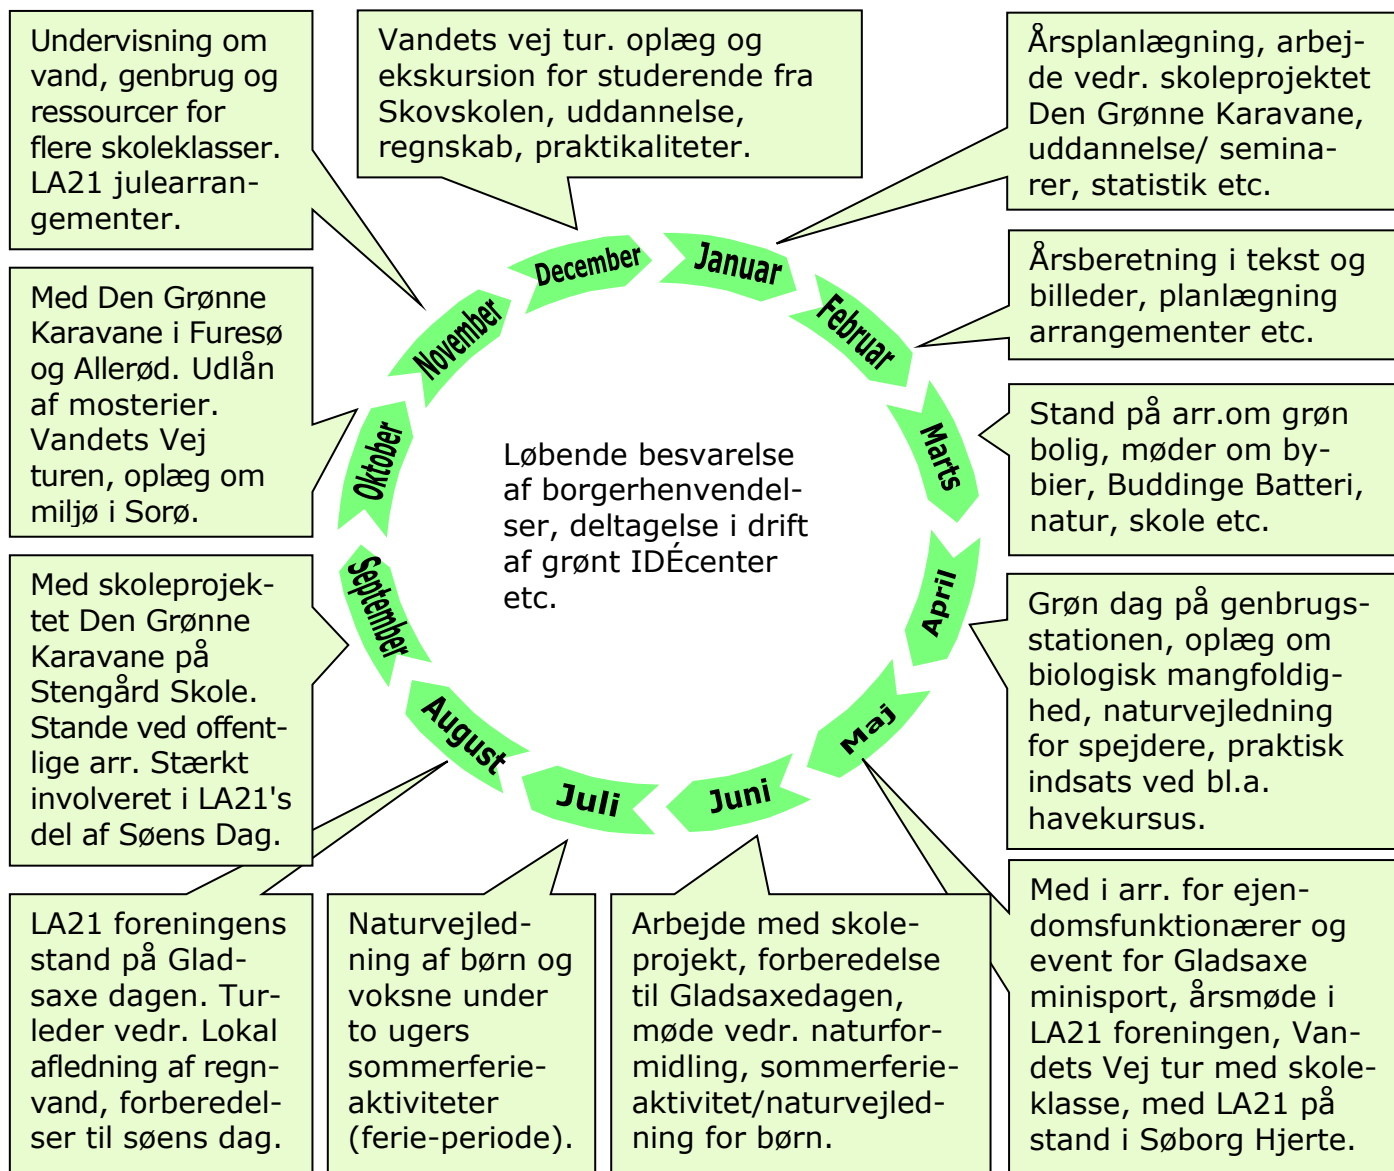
Undervisning om vand, genbrug og ressourcer for flere skoleklasser. LA21 julearrangementer.

Vandets vej tur. oplæg og ekskursion for studerende fra Skovskolen, uddannelse, regnskab, praktikaliteter.

Årsplanlægning, arbejde vedr. skoleprojektet Den Grønne Karavane, uddannelse/ seminarer, statistik etc.

Årsberetning i tekst og billeder, planlægning arrangementer etc.

Med Den Grønne Karavane i Furesø og Allerød. Udlån af mosterier. Vandets Vej turen, oplæg om miljø i Sorø.

December

Januar

Februar

November

Oktober

Marts

Stand på arr.om grøn bolig, møder om bybier, Buddinge Batteri, natur, skole etc.

Løbende besvarelse af borgerhenvendelser, deltagelse i drift af grønt IDÉcenter etc.

September

April

Med skoleprojektet Den Grønne Karavane på Stengård Skole. Stande ved offentlige arr. Stærkt involveret i LA21's del af Søens Dag.

Grøn dag på genbrugsstationen, oplæg om biologisk mangfoldighed, naturvejledning for spejdere, praktisk indsats ved bl.a. havekursus.

August

Maj

Juli

Juni

LA21 foreningens stand på Gladsaxe dagen. Turleder vedr. Lokal afledning af regnvand, forberedelser til søens dag.

Naturvejledning af børn og voksne under to ugers sommerferieaktiviteter (ferie-periode).

Arbejde med skoleprojekt, forberedelse til Gladsaxedagen, møde vedr. naturformidling, sommerferieaktivitet/naturvejledning for børn.

Med i arr. for ejendomsfunktionærer og event for Gladsaxe minisport, årsmøde i LA21 foreningen, Vandets Vej tur med skoleklasse, med LA21 på stand i Søborg Hjerte.